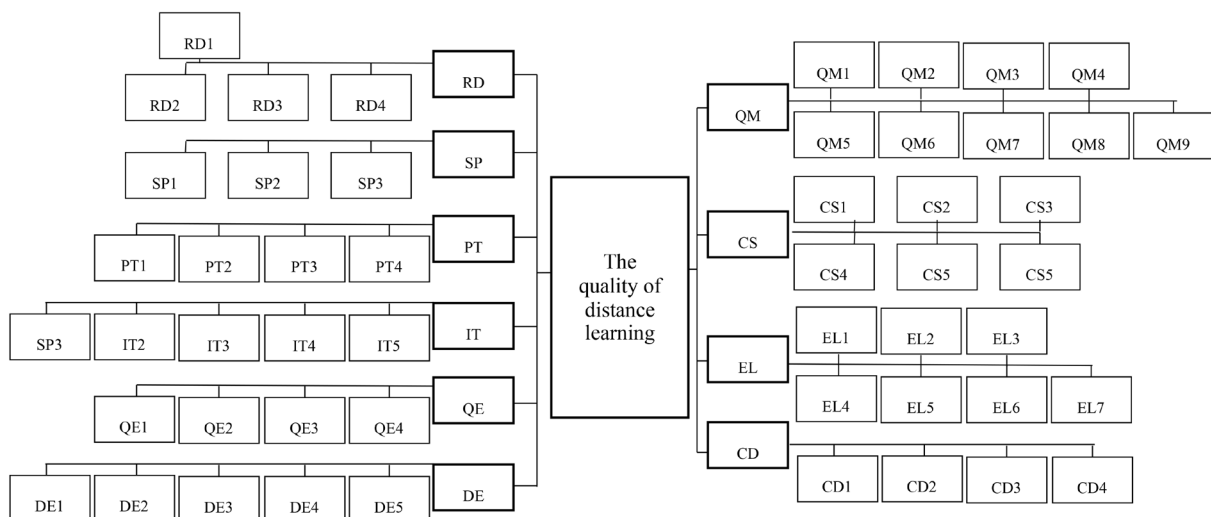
RD1

RD

RD2 RD3 RD4

SP

SP1 SP2 SP3

PT

PT1 PT2 PT3 PT4

IT

SP3 IT2 IT3 IT4 IT5

QE

QE1 QE2 QE3 QE4

DE

DE1 DE2 DE3 DE4 DE5

The quality of distance learning

QM

QM1 QM2 QM3 QM4

QM5 QM6 QM7 QM8 QM9

CS

CS1 CS2 CS3

CS4 CS5 CS5

EL

EL1 EL2 EL3

EL4 EL5 EL6 EL7

CD

CD1 CD2 CD3 CD4